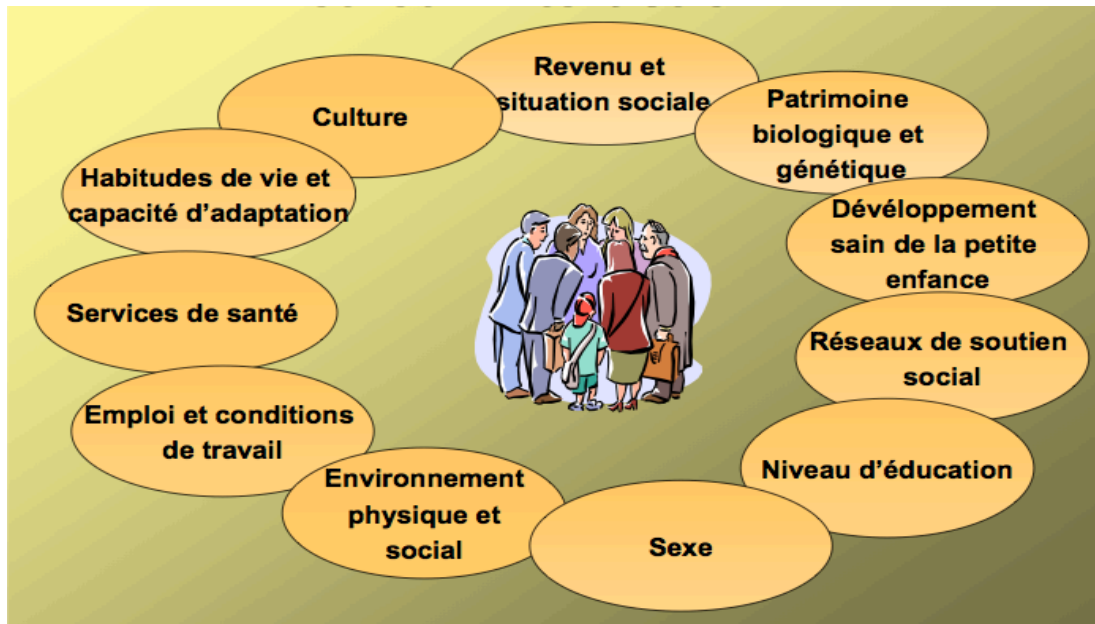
Revenu et situation sociale

Patrimoine biologique et génétique

Développement sain de la petite enfance

Réseaux de soutien social

Niveau d'éducation

Sexe

Environnement physique et social

Emploi et conditions de travail

Services de santé

Habitudes de vie et capacité d'adaptation

Culture